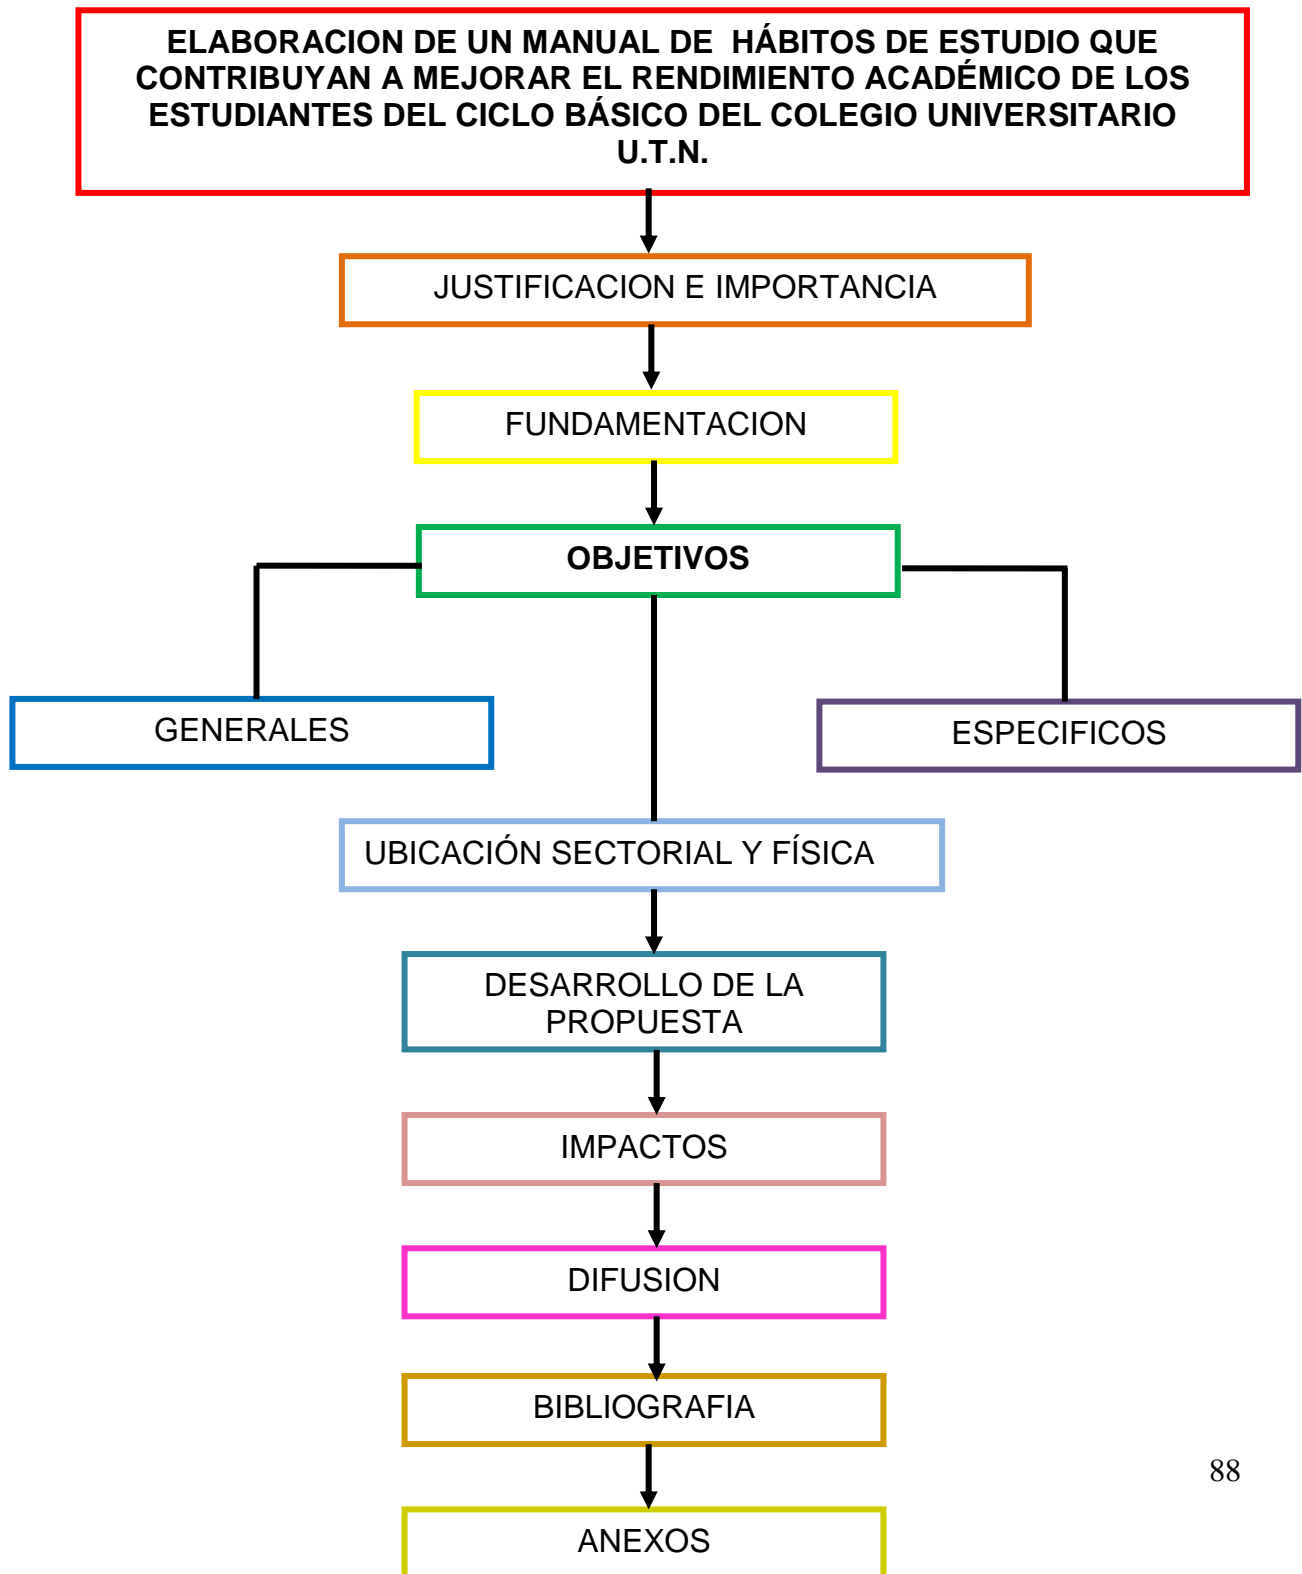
ELABORACION DE UN MANUAL DE HÁBITOS DE ESTUDIO QUE CONTRIBUYAN A MEJORAR EL RENDIMIENTO ACADÉMICO DE LOS ESTUDIANTES DEL CICLO BÁSICO DEL COLEGIO UNIVERSITARIO U.T.N.

JUSTIFICACION E IMPORTANCIA

FUNDAMENTACION

OBJETIVOS

GENERALES

ESPECIFICOS

UBICACIÓN SECTORIAL Y FÍSICA

DESARROLLO DE LA PROPUESTA

IMPACTOS

DIFUSION

BIBLIOGRAFIA

88

ANEXOS